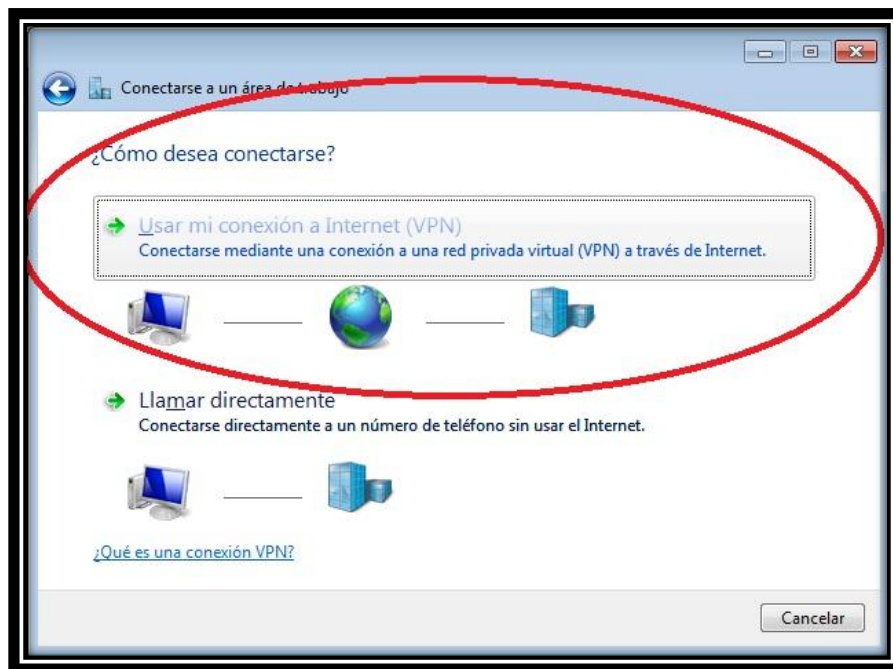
Conectarse a un área de trabajo

¿Cómo desea conectarse?

Usar mi conexión a Internet (VPN)
Conectarse mediante una conexión a una red privada virtual (VPN) a través de Internet.

Llamar directamente
Conectarse directamente a un número de teléfono sin usar el Internet.

¿Qué es una conexión VPN?

Cancelar